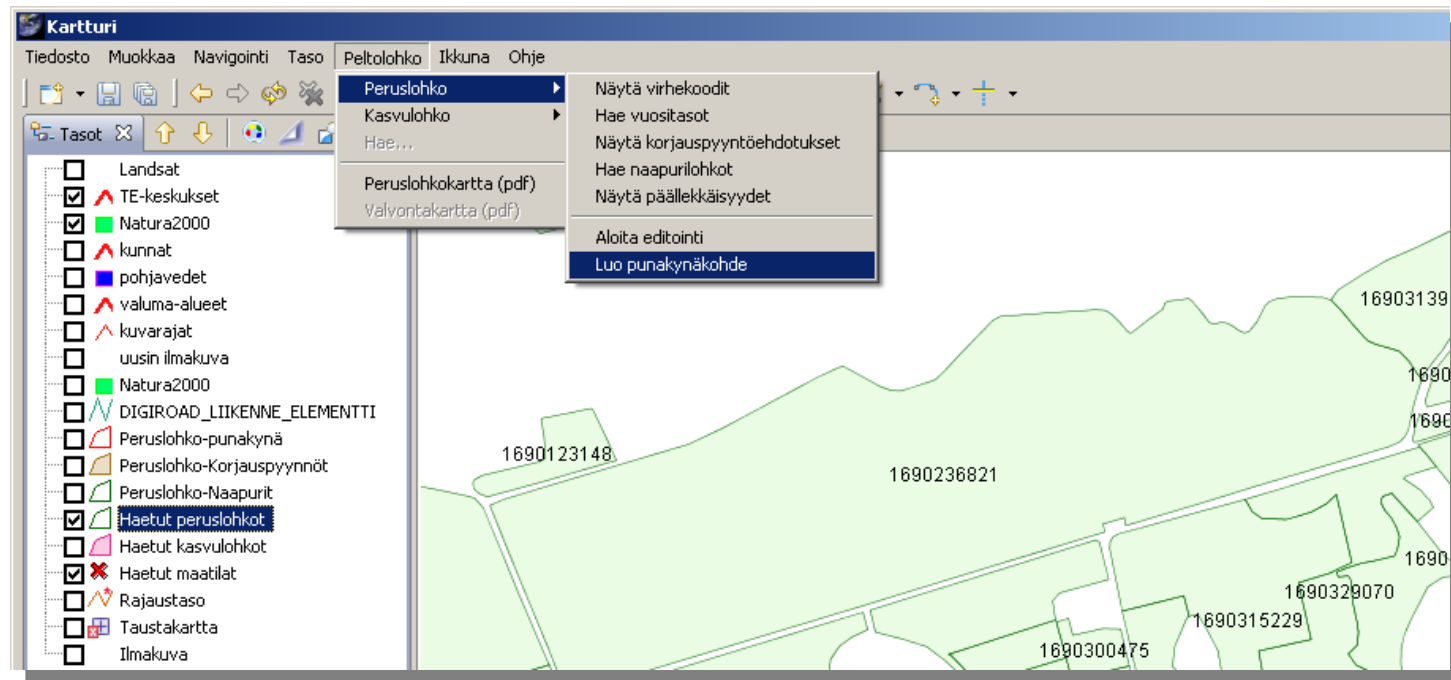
Kartturi

Tiedosto Muokkaa Navigointi Taso Peltolohko Ikkuna Ohje

Tasot

Peruslohko
Kasvulohko
Hae...
Peruslohkokartta (pdf)
Valvontakartta (pdf)

Näytä virhekoodit
Hae vuositasot
Näytä korjauspyyntöehdotukset
Hae naapurilohkot
Näytä päällekkäisyydet
Aloita editointi
Luo punakynäkohde

Landsat
TE-keskukset
Natura2000
kunnat
pohjavedet
valuma-alueet
kuvarajat
uusin ilmakuva
Natura2000
DIGIROAD_LIIKENNE_ELEMENTTI
Peruslohko-punakynä
Peruslohko-Korjauspyynnöt
Peruslohko-Naapurit
Haetut peruslohkot
Haetut kasvulohkot
Haetut maatilat
Rajaustaso
Taustakartta
Ilmakuva

1690303139
1690
1690
1690123148
1690236821
1690
1690329070
1690315229
1690300475